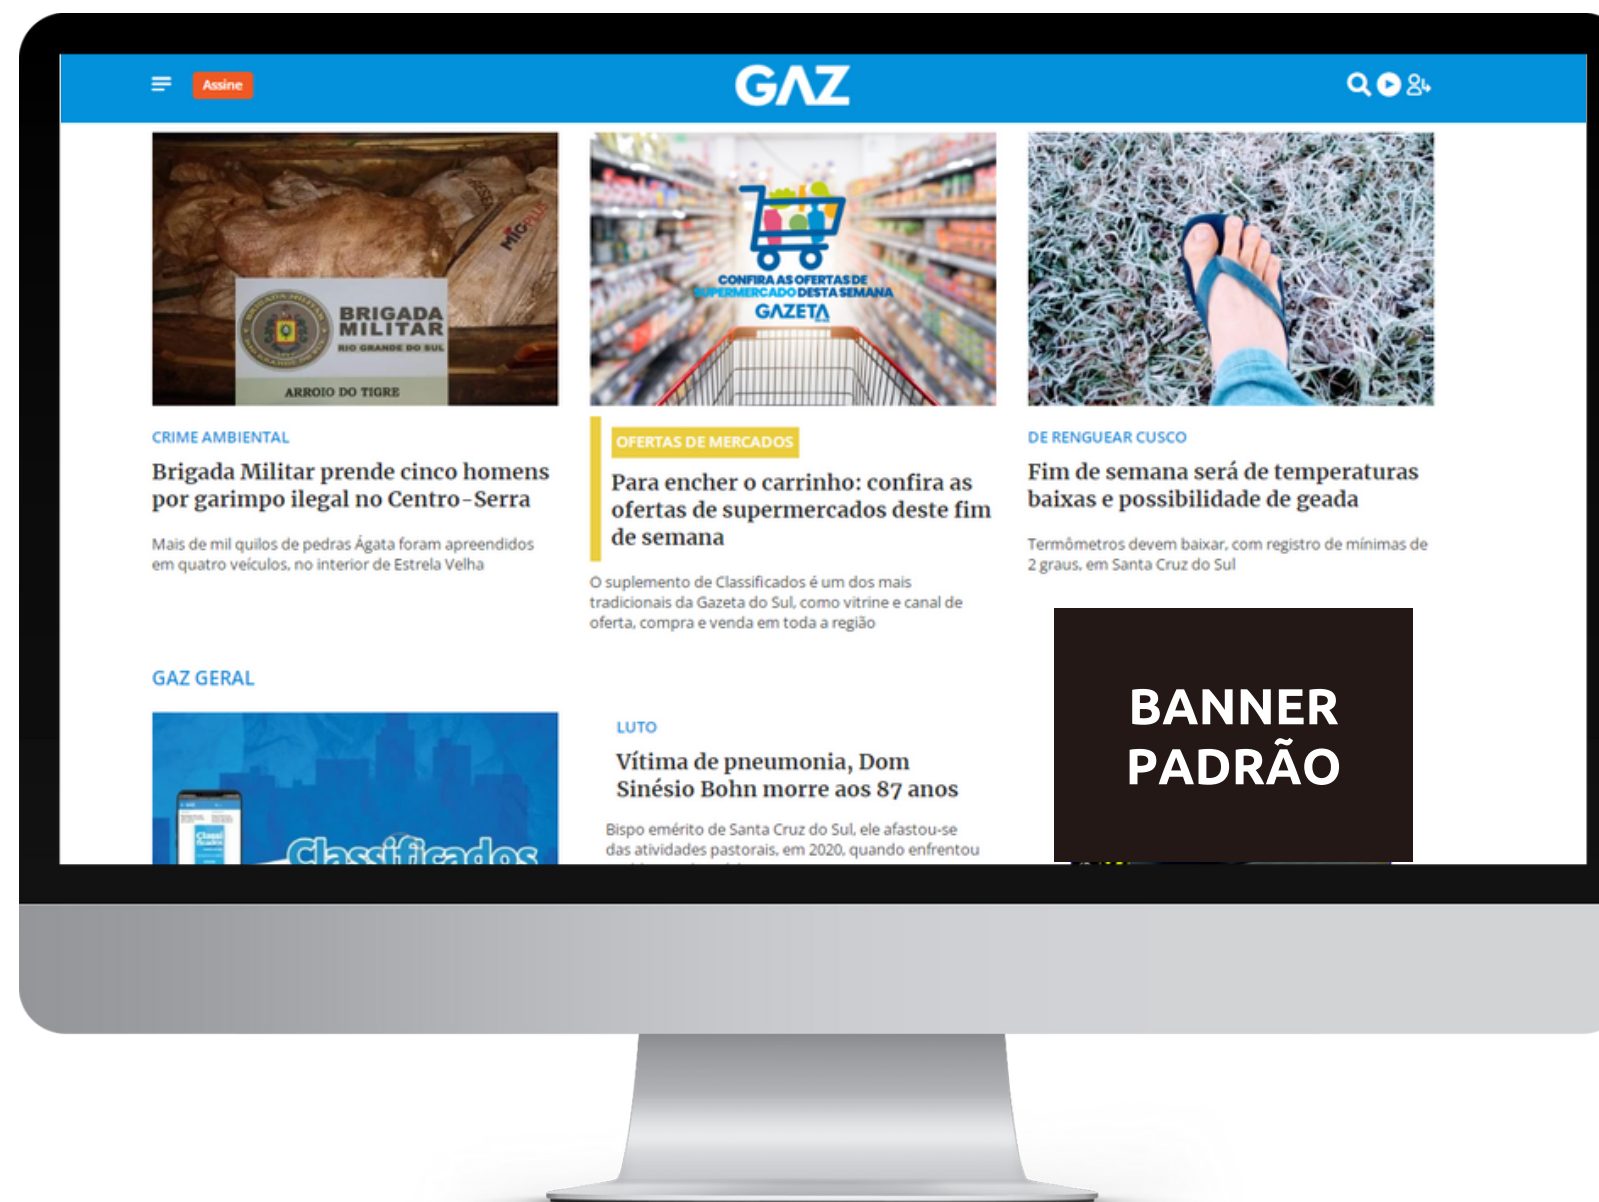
Assine

GAZ

BRIGADA MILITAR
RIO GRANDE DO SUL
ARROIO DO TIGRE

MIGRA

CONFIRA AS OFERTAS DE SUPERMERCADO DESTA SEMANA
GAZETA

CRIME AMBIENTAL

Brigada Militar prende cinco homens por garimpo ilegal no Centro-Serra

Mais de mil quilos de pedras Ágata foram apreendidos em quatro veículos, no interior de Estrela Velha

OFERTAS DE MERCADOS

Para encher o carrinho: confira as ofertas de supermercados deste fim de semana

O suplemento de Classificados é um dos mais tradicionais da Gazeta do Sul, como vitrine e canal de oferta, compra e venda em toda a região

DE RENGUEAR CUSCO

Fim de semana será de temperaturas baixas e possibilidade de geada

Termômetros devem baixar, com registro de mínimas de 2 graus, em Santa Cruz do Sul

GAZ GERAL

Classificados

LUTO

Vítima de pneumonia, Dom Sinésio Bohn morre aos 87 anos

Bispo emérito de Santa Cruz do Sul, ele afastou-se das atividades pastorais, em 2020, quando enfrentou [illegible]

BANNER PADRÃO